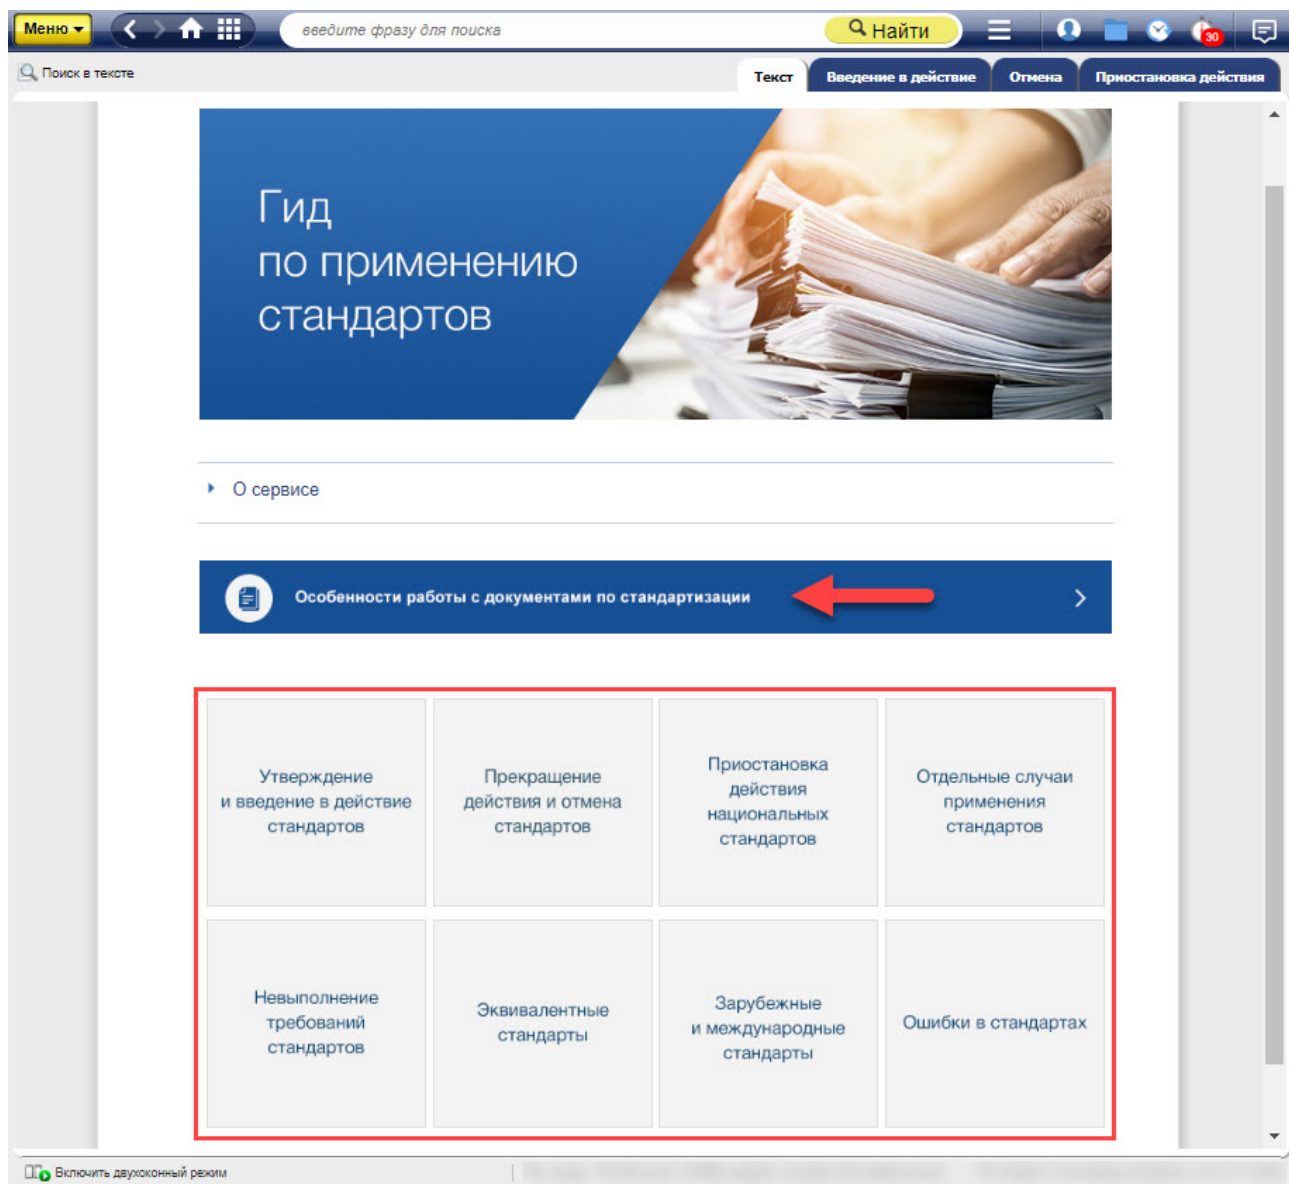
Меню
введите фразу для поиска
Найти
30
Поиск в тексте
Текст
Введение в действие
Отмена
Приостановка действия

Гид
по применению
стандартов

О сервисе

Особенности работы с документами по стандартизации

| Утверждение и введение в действие стандартов | Прекращение действия и отмена стандартов | Приостановка действия национальных стандартов | Отдельные случаи применения стандартов |
|---|---|---|---|
| Невыполнение требований стандартов | Эквивалентные стандарты | Зарубежные и международные стандарты | Ошибки в стандартах |

Включить двухоконный режим
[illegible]